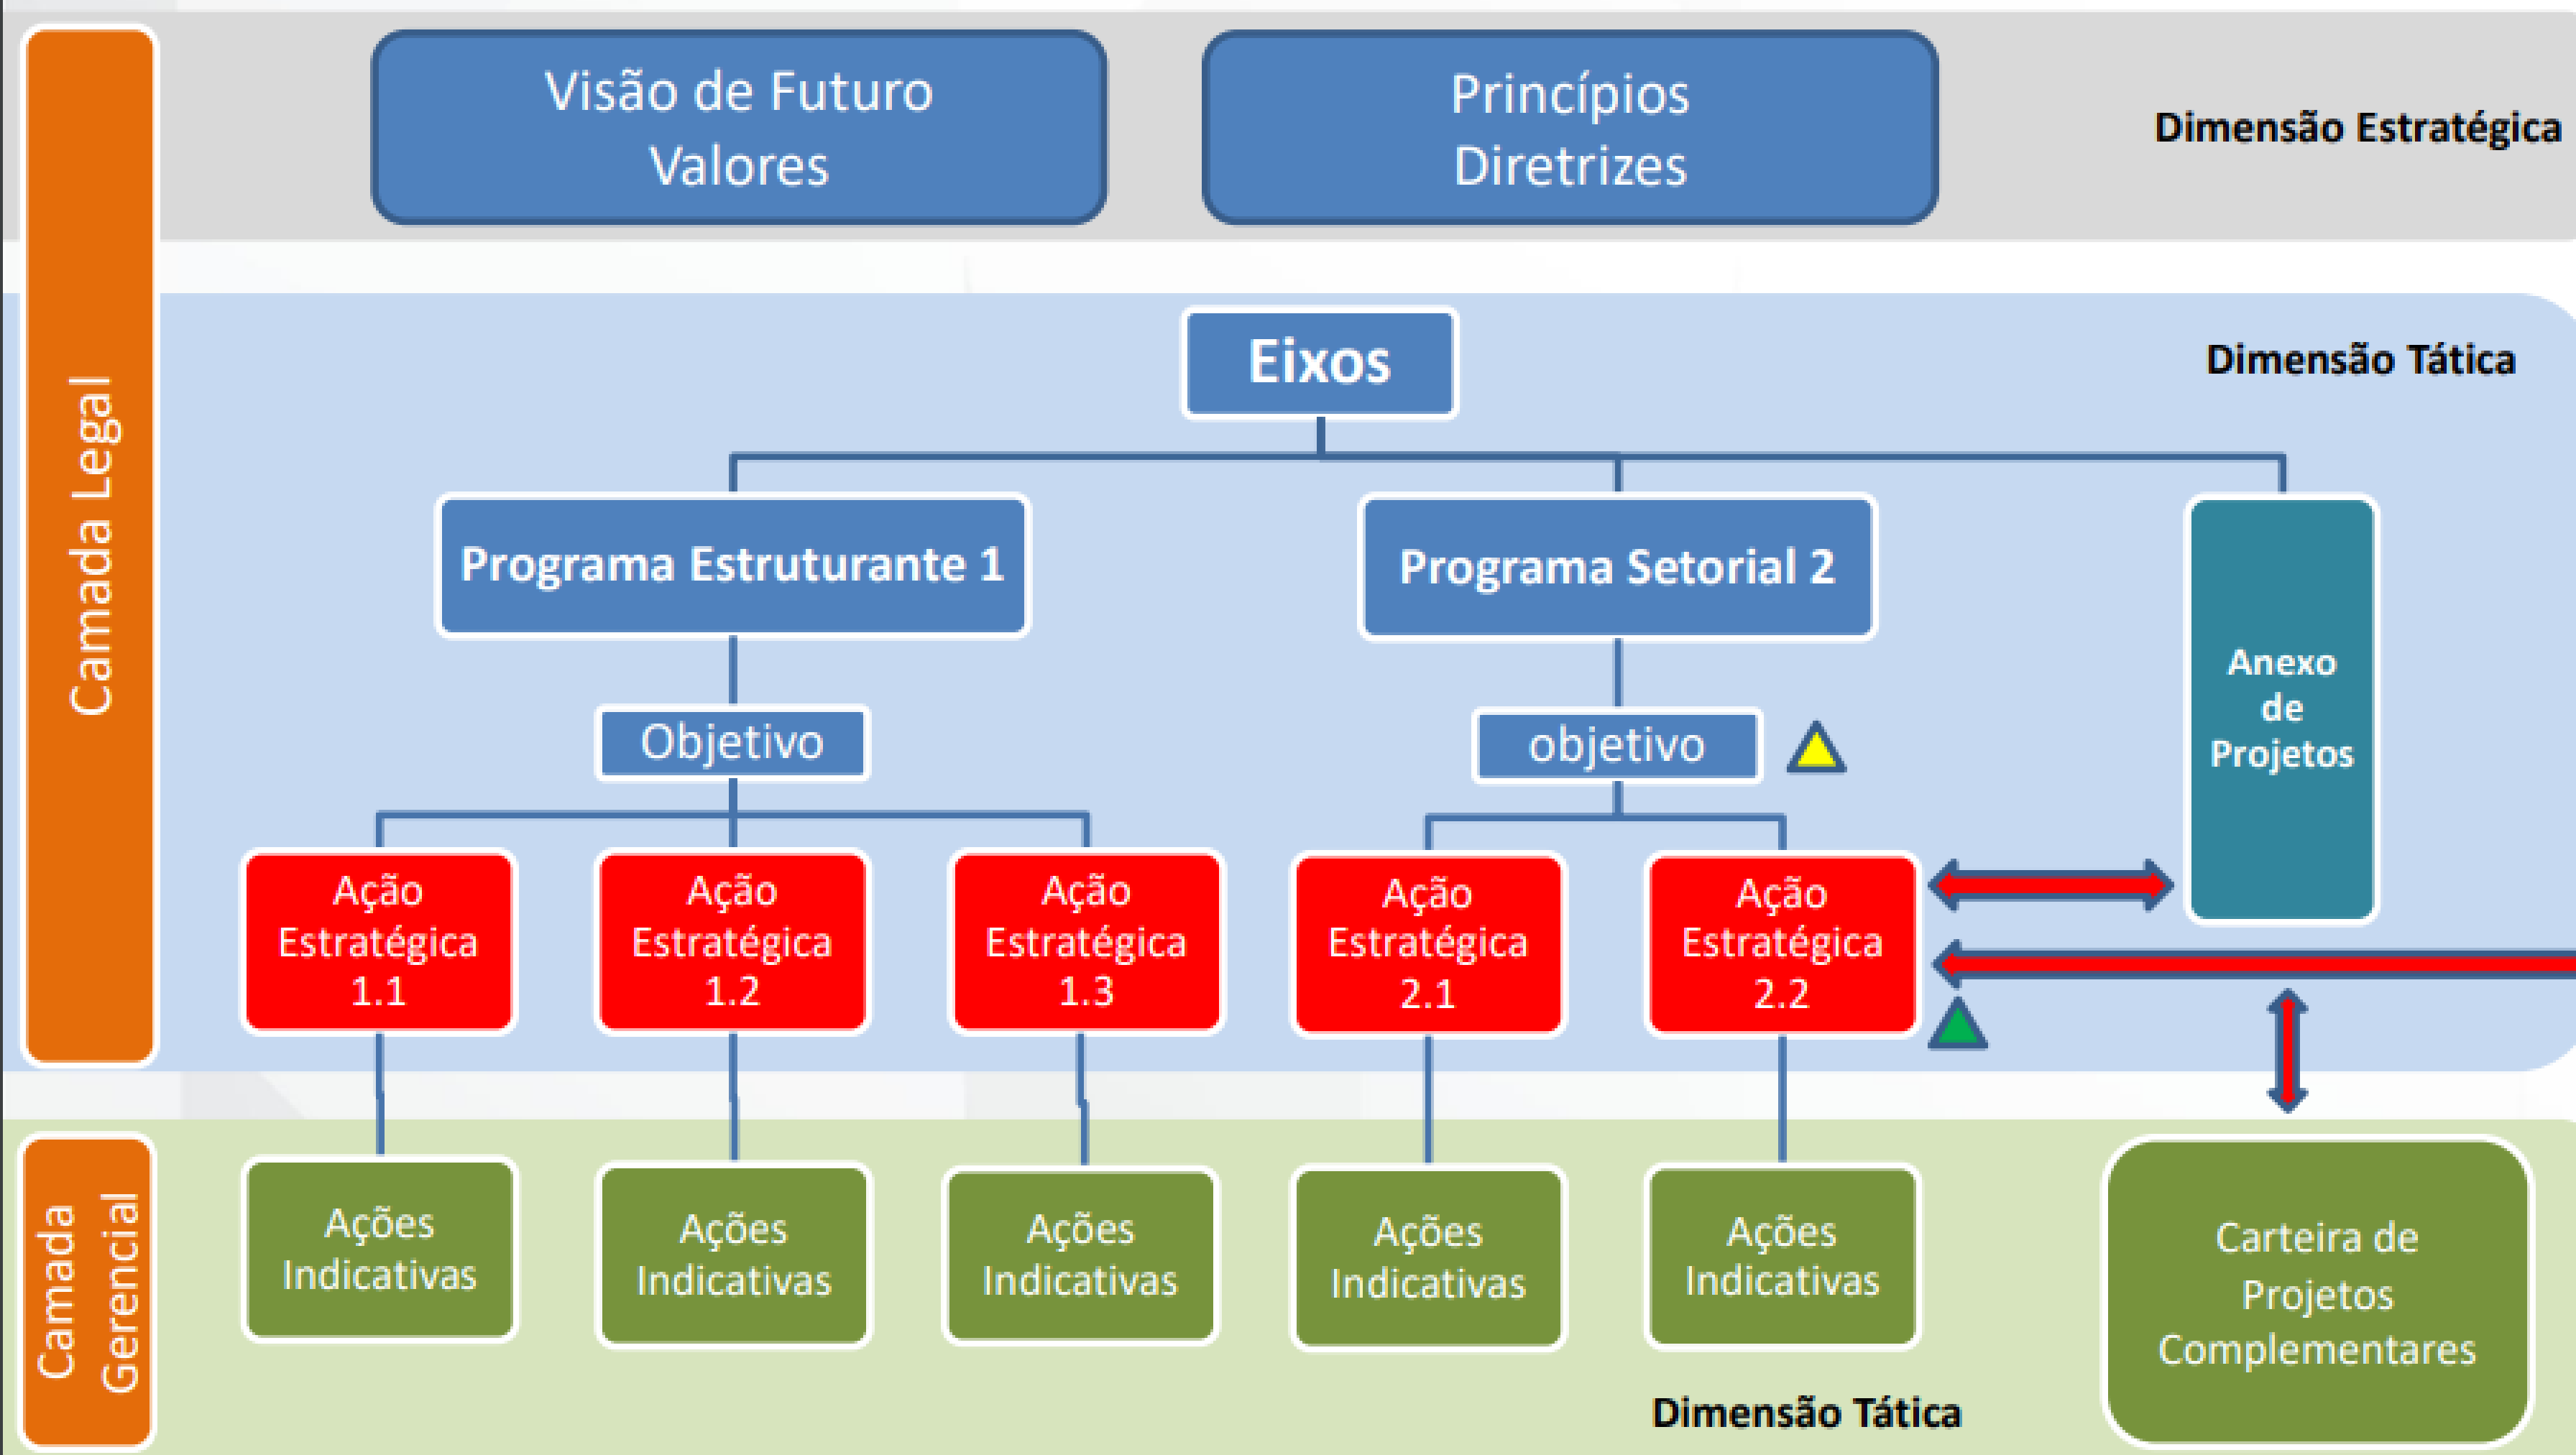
Camada Legal

Visão de Futuro
Valores

Princípios
Diretrizes

Dimensão Estratégica

Eixos

Dimensão Tática

Programa Estruturante 1

Programa Setorial 2

Anexo de Projetos

Objetivo

objetivo

Ação Estratégica 1.1

Ação Estratégica 1.2

Ação Estratégica 1.3

Ação Estratégica 2.1

Ação Estratégica 2.2

Camada Gerencial

Ações Indicativas

Ações Indicativas

Ações Indicativas

Ações Indicativas

Ações Indicativas

Carteira de Projetos Complementares

Dimensão Tática